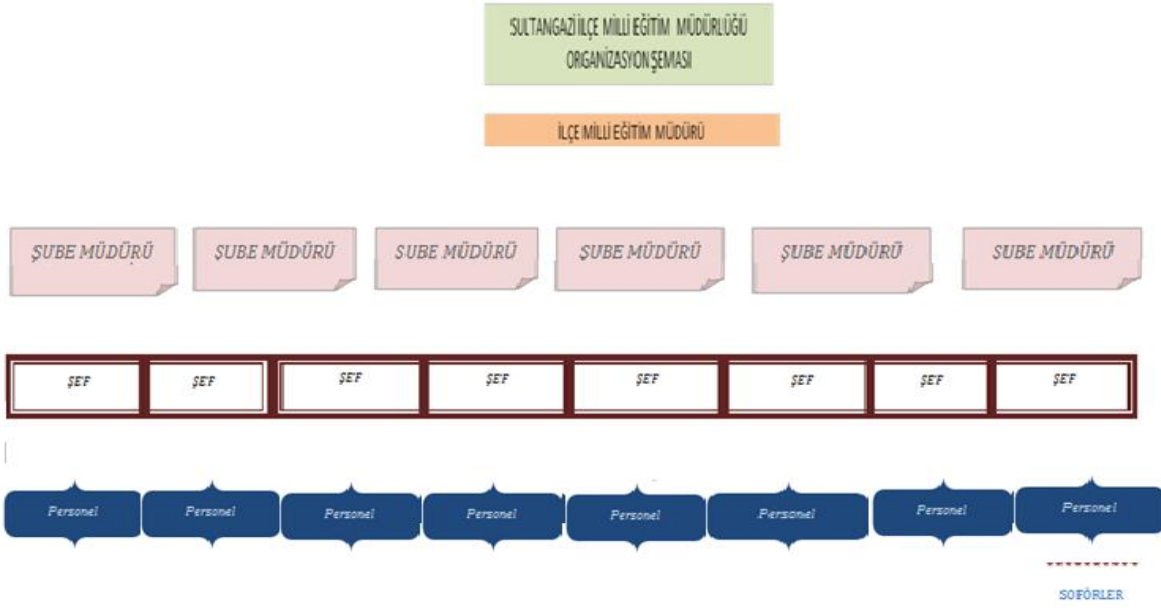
SULTANGAZİ İLÇE MİLLİ EĞİTİM MÜDÜRLÜĞÜ ORGANİZASYON ŞEMASI

İLÇE MİLLİ EĞİTİM MÜDÜRÜ

ŞUBE MÜDÜRÜ

ŞUBE MÜDÜRÜ

ŞUBE MÜDÜRÜ

ŞUBE MÜDÜRÜ

ŞUBE MÜDÜRÜ

ŞUBE MÜDÜRÜ

| ŞEF | ŞEF | ŞEF | ŞEF | ŞEF | ŞEF | ŞEF | ŞEF |
|---|---|---|---|---|---|---|---|

Personel

Personel

Personel

Personel

Personel

Personel

Personel

Personel

SOFÖRLER